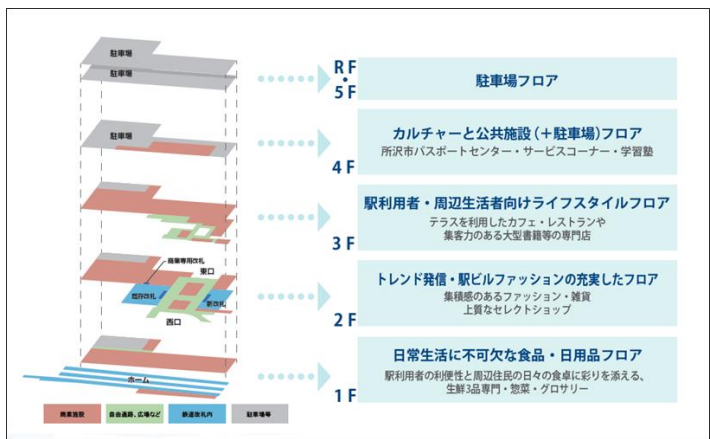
駐車場
駐車場

RF
・
5F

駐車場フロア

駐車場

4F

カルチャーと公共施設（＋駐車場）フロア
所沢市パスポートセンター・サービスコーナー・学習塾

3F

駅利用者・周辺生活者向けライフスタイルフロア
テラスを利用したカフェ・レストランや
集客力のある大型書籍等の専門店

商業専用改札
東口
既存改札
新改札
西口

2F

トレンド発信・駅ビルファッションの充実したフロア
集積感のあるファッション・雑貨
上質なセレクトショップ

ホーム

1F

日常生活に不可欠な食品・日用品フロア
駅利用者の利便性と周辺住民の日々の食卓に彩りを添える、
生鮮3品専門・惣菜・グロサリー

商業施設
自由通路、広場など
鉄道改札内
駐車場等